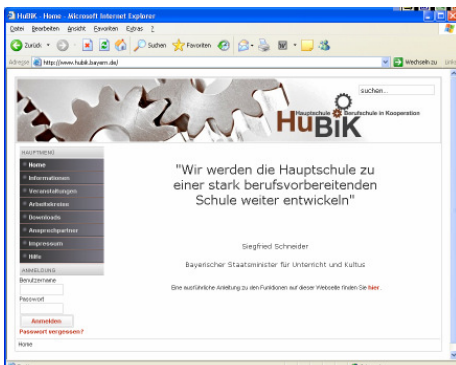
HuBiK - Home - Microsoft Internet Explorer

Datei Bearbeiten Ansicht Favoriten Extras ?

Zurück Suchen Favoriten

Adresse http://www.hubik.bayern.de/

Wechseln zu Links

suchen...

Hauptschule Berufsschule in Kooperation

HuBiK

HAUPTMENÜ

Home

Informationen

Veranstaltungen

Arbeitskreise

Downloads

Ansprechpartner

Impressum

Hilfe

ANMELDUNG

Benutzername

Passwort

Anmelden

Passwort vergessen?

"Wir werden die Hauptschule zu einer stark berufsvorbereitenden Schule weiter entwickeln"

Siegfried Schneider

Bayerischer Staatsminister für Unterricht und Kultus

Eine ausführliche Anleitung zu den Funktionen auf dieser Webseite finden Sie hier.

Home